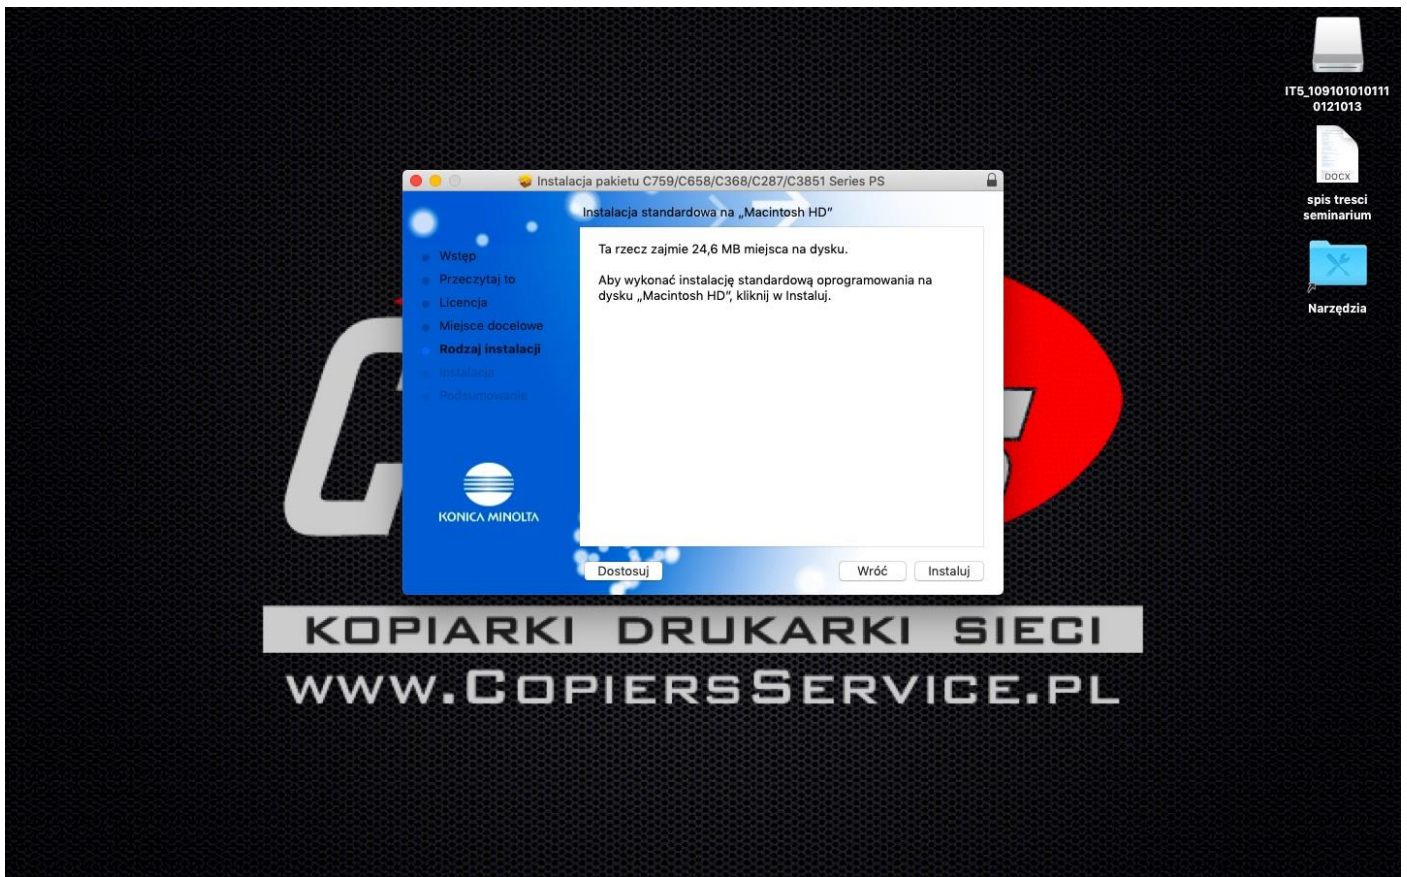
IT5_1091010101110121013

DOCX
spis tresci seminarium

Narzędzia

Instalacja pakietu C759/C658/C368/C287/C3851 Series PS

Instalacja standardowa na „Macintosh HD"

Wstęp
Przeczytaj to
Licencja
Miejsce docelowe
Rodzaj instalacji
Instalacja
Podsumowanie

KONICA MINOLTA

Ta rzecz zajmie 24,6 MB miejsca na dysku.

Aby wykonać instalację standardową oprogramowania na dysku „Macintosh HD", kliknij w Instaluj.

Dostosuj
Wróć
Instaluj

KOPIARKI DRUKARKI SIECI
WWW.COPIERSSERVICE.PL